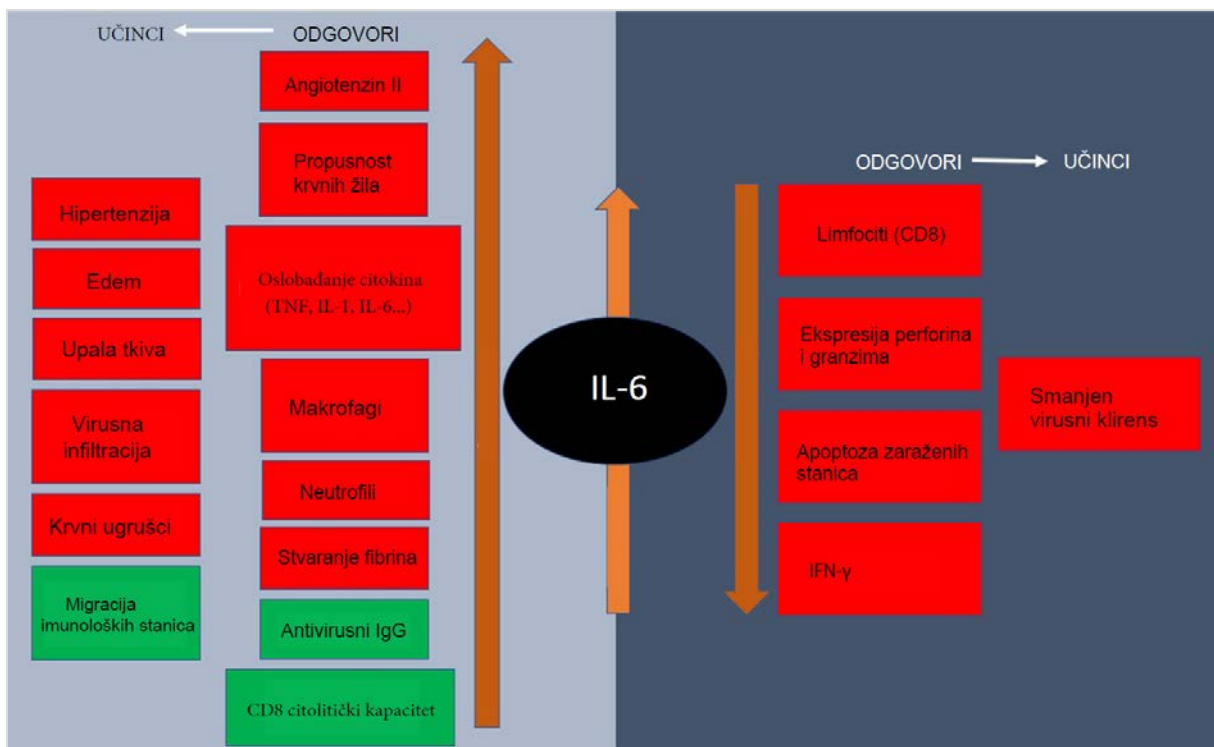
UČINCI ODGOVORI

Angiotenzin II

Propusnost krvnih žila

Hipertenzija

Edem

Oslobađanje citokina (TNF, IL-1, IL-6...)

Upala tkiva

Virusna infiltracija

Makrofagi

Neutrofili

Krvni ugrušci

Stvaranje fibrina

Migracija imunoloških stanica

Antivirusni IgG

CD8 citolitički kapacitet

IL-6

ODGOVORI UČINCI

Limfociti (CD8)

Ekspresija perforina i granzima

Smanjen virusni klirens

Apoptoza zaraženih stanica

IFN-γ